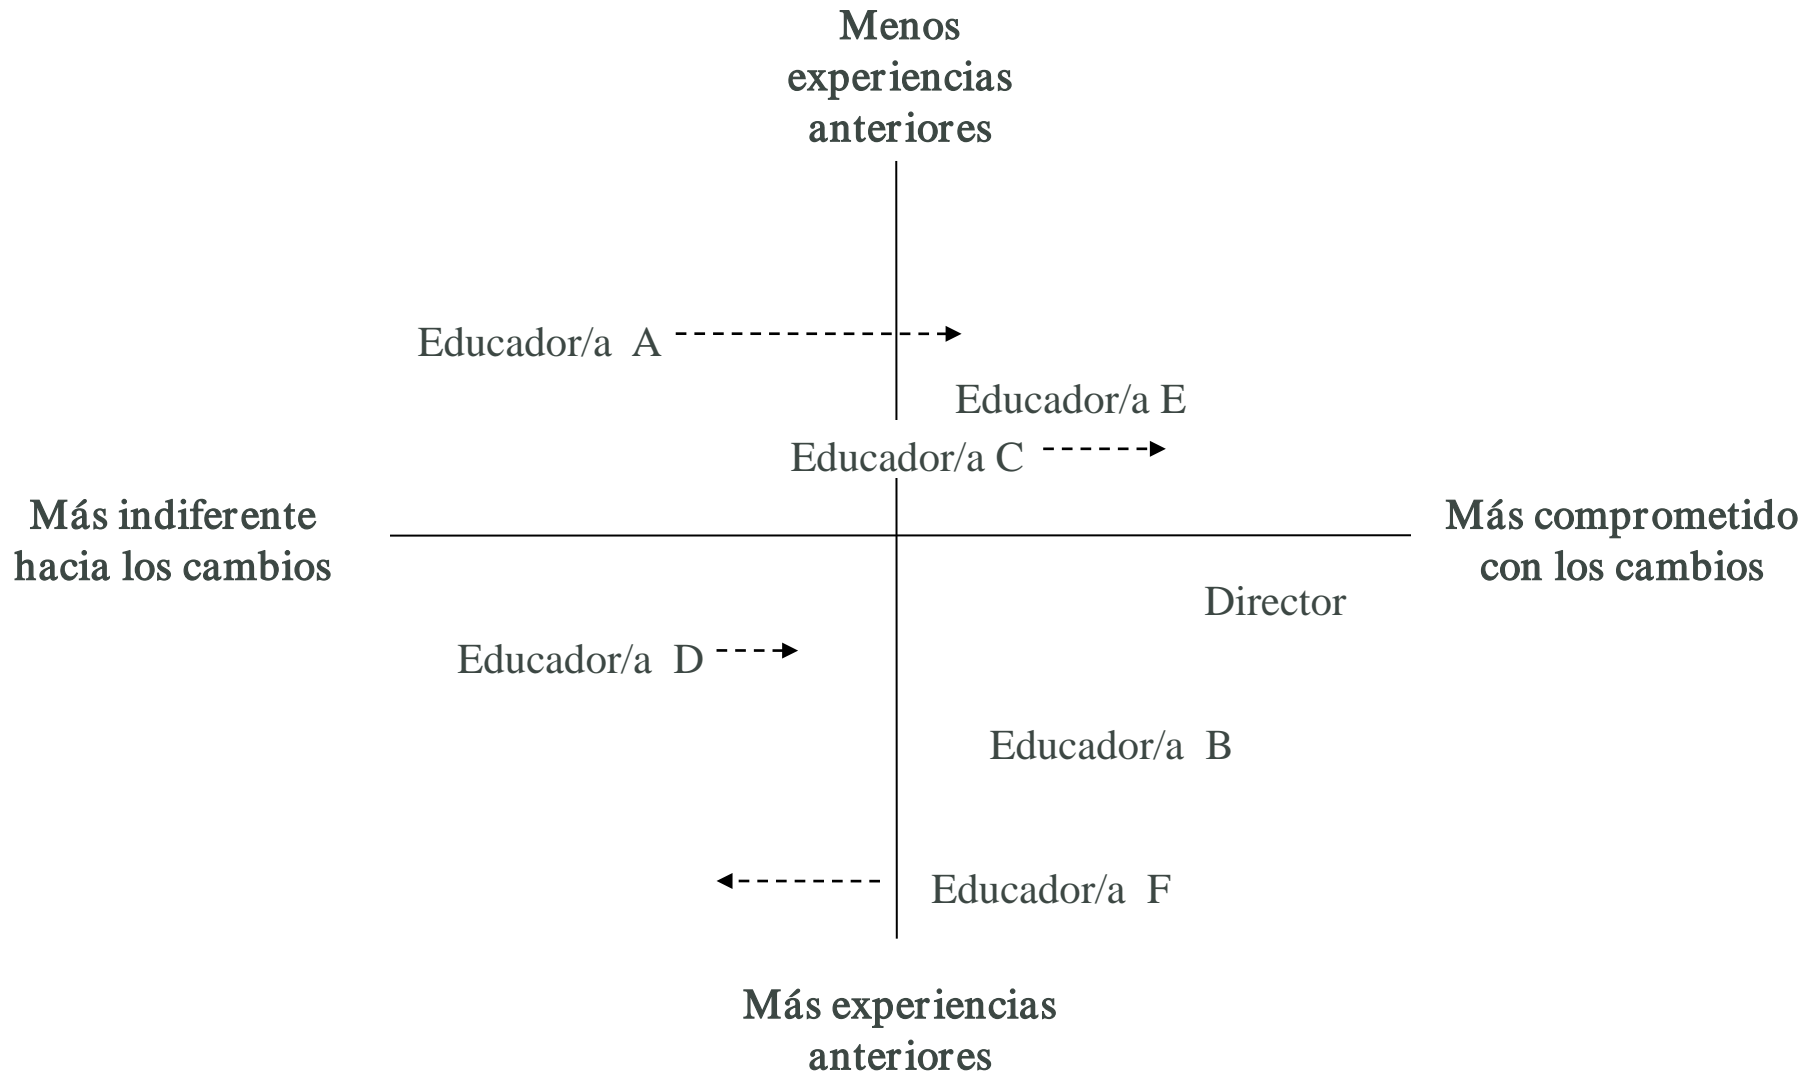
Menos experiencias anteriores

Educador/a A

Educador/a E

Educador/a C

Más indiferente hacia los cambios

Más comprometido con los cambios

Director

Educador/a D

Educador/a B

Educador/a F

Más experiencias anteriores